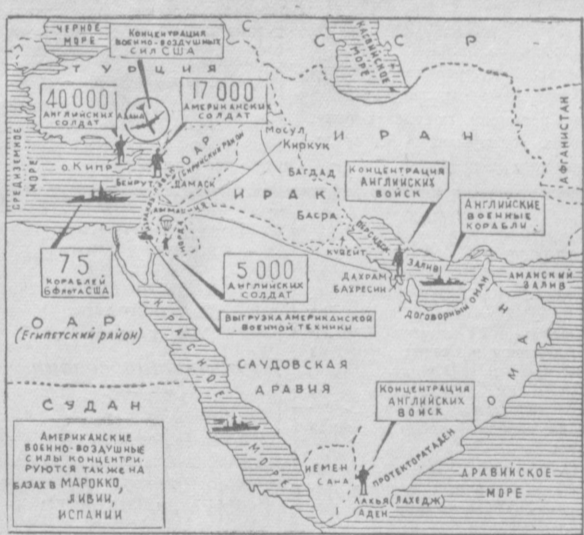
ЧЕРНОЕ МОРЕ

Концентрация военно-воздушных сил США

С С С Р

КАСПИЙСКОЕ МОРЕ

ТУРЦИЯ

40 000 английских солдат

17 000 американских солдат

Адана

Мосул

Киркук

И Р А Н

СРЕДИЗЕМНОЕ МОРЕ

о. Кипр

ОАР

Бейрут

Дамаск

Багдад

И Р А К

Концентрация английских войск

АФГАНИСТАН

Басра

Английские военные корабли

75 кораблей 6-го флота США

5 000 английских солдат

Кувейт

Дахрам

Бахрейн

Залив

Аманский залив

Договорный Оман

Выгрузка американской военной техники

О А Р (Египетский район)

КРАСНОЕ МОРЕ

САУДОВСКАЯ АРАВИЯ

О М А Н

С У Д А Н

Концентрация английских войск

Американские военно-воздушные силы концентрируются также на базах в Марокко, Ливии, Испании

Йемен

Сана

ПРОТЕКТОРАТ АДЕН

Лахедж

Лакья

Аден

АРАВИЙСКОЕ МОРЕ